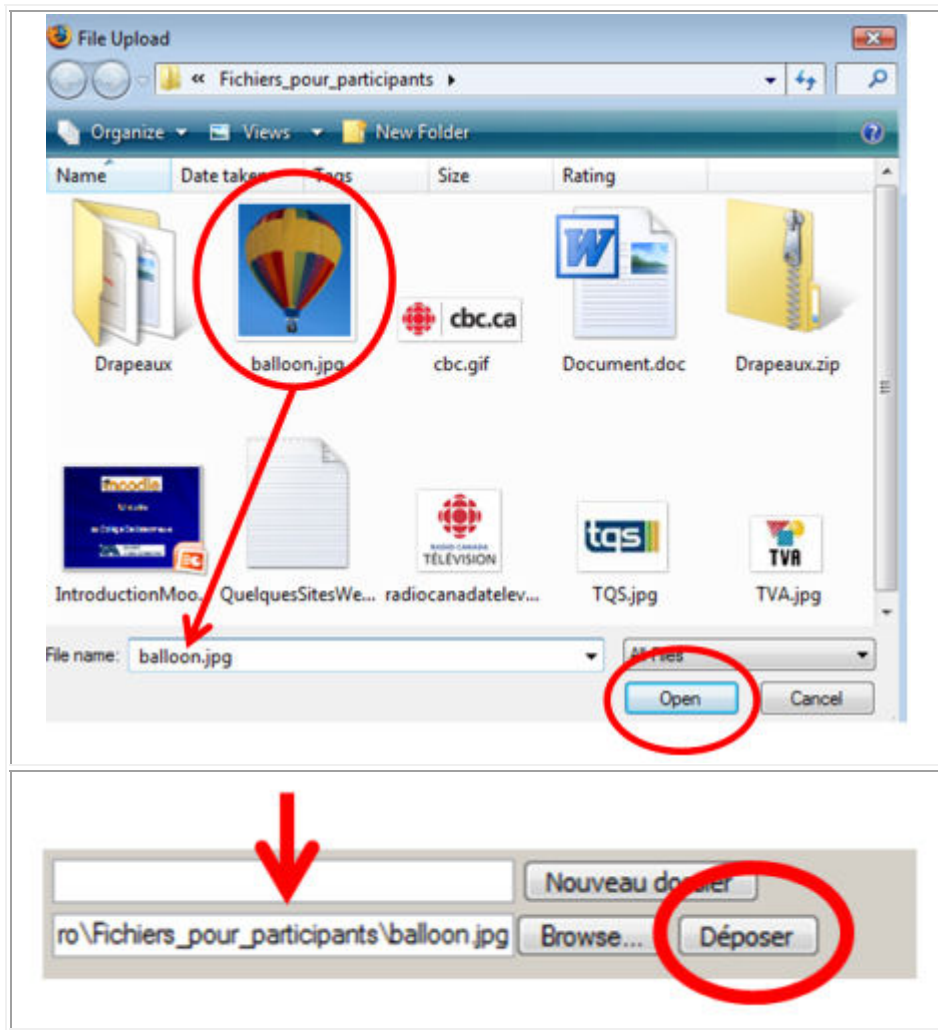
File Upload

« Fichiers_pour_participants ▸

Organize ▾ Views ▾ New Folder

Name Date taken Tags Size Rating

Drapeaux

balloon.jpg

cbc.ca

cbc.gif

Document.doc

Drapeaux.zip

IntroductionMoo...

QuelquesSitesWe...

RADIO-CANADA TÉLÉVISION

radiocanadatelev...

tqs

TQS.jpg

TVA

TVA.jpg

File name: balloon.jpg

All Files

Open

Cancel

Nouveau dossier

ro\Fichiers_pour_participants\balloon.jpg

Browse...

Déposer